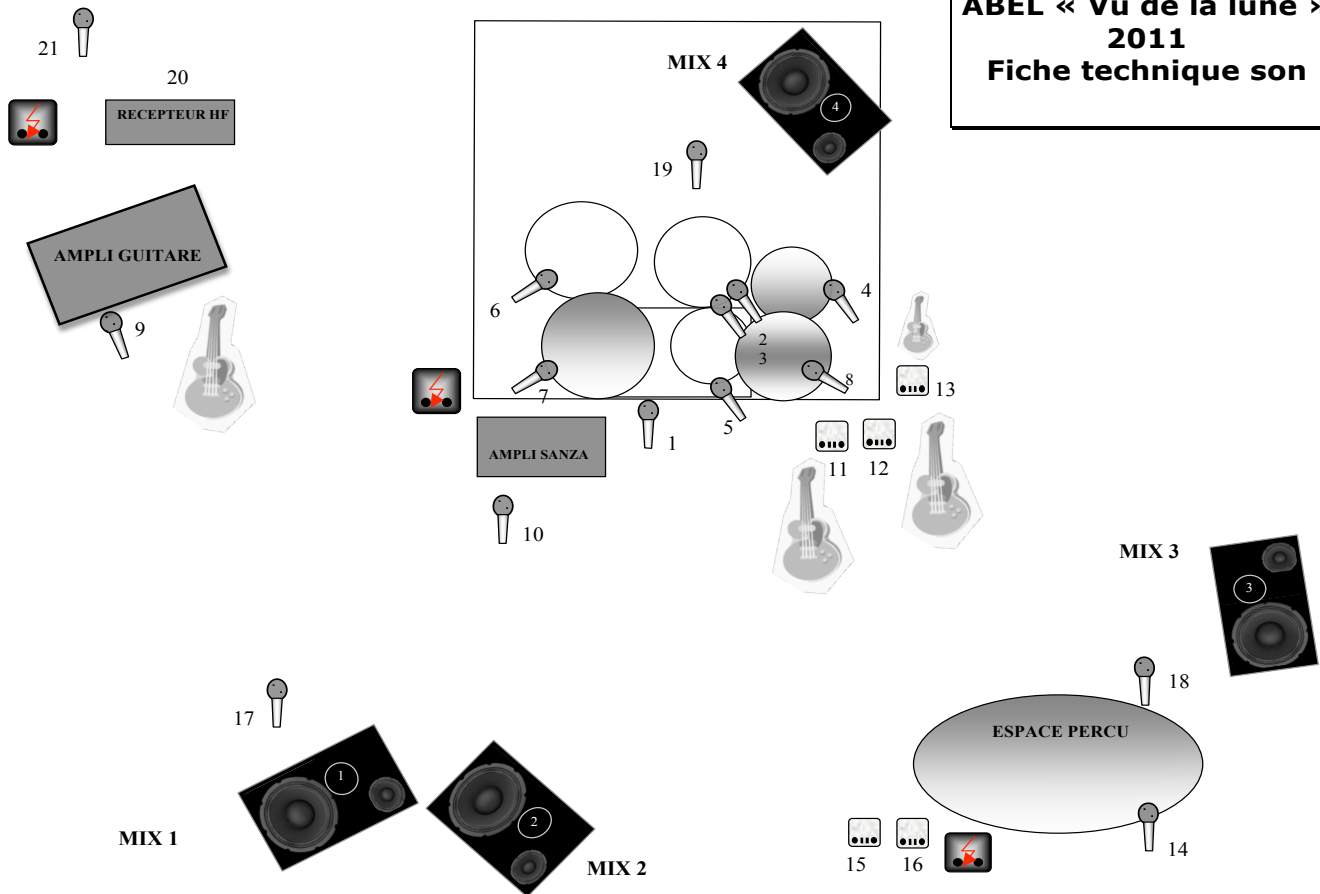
ABEL « Vu de la lune »
2011
Fiche technique son

21

20

RECEPTEUR HF

AMPLI GUITARE

9

MIX 4

4

19

6

4

2
3

8

7

5

1

AMPLI SANZA

10

13

11

12

MIX 3

3

18

17

1

MIX 1

2

MIX 2

ESPACE PERCU

15

16

14